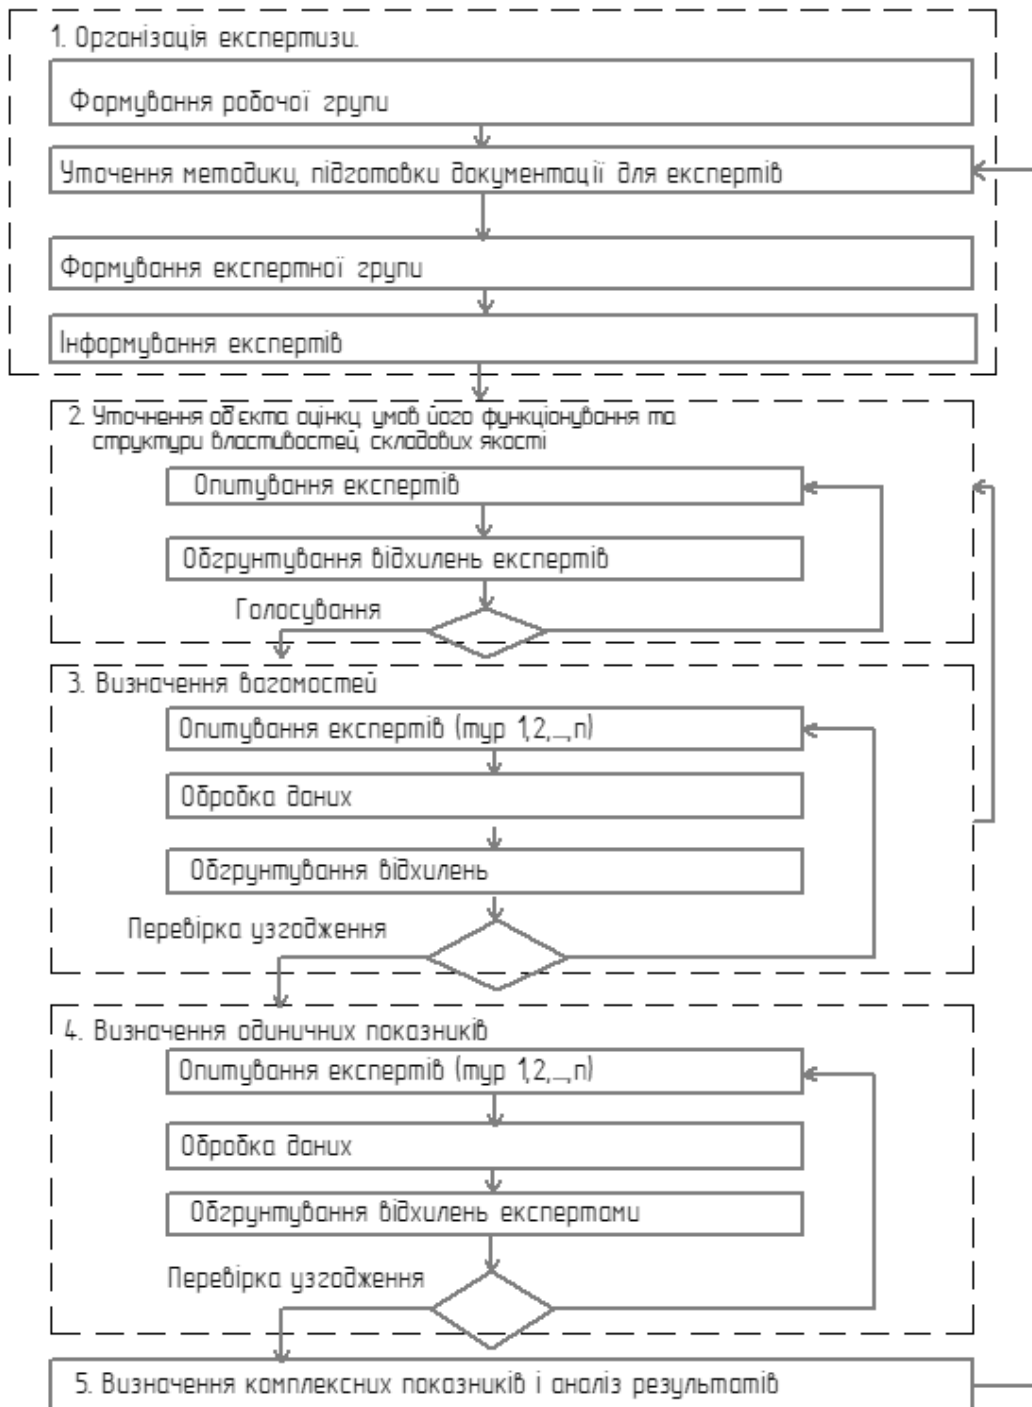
1. Організація експертизи.

Формування робочої групи

Уточнення методики, підготовки документації для експертів

Формування експертної групи

Інформування експертів

2. Уточнення об'єкта оцінки, умов його функціонування та структури властивостей, складових якості

Опитування експертів

Обґрунтування відхилень експертів

Голосування

3. Визначення вагомостей

Опитування експертів (тур 1,2,...,n)

Обробка даних

Обґрунтування відхилень

Перевірка узгодження

4. Визначення одиничних показників

Опитування експертів (тур 1,2,...,n)

Обробка даних

Обґрунтування відхилень експертами

Перевірка узгодження

5. Визначення комплексних показників і аналіз результатів